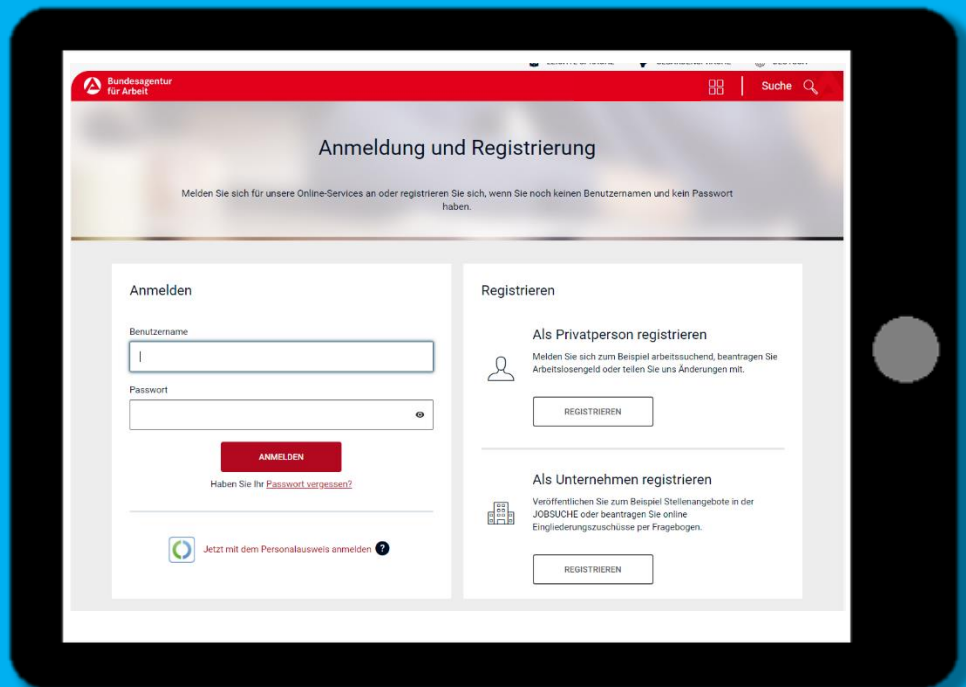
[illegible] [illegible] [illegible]

Bundesagentur für Arbeit

Suche

Anmeldung und Registrierung

Melden Sie sich für unsere Online-Services an oder registrieren Sie sich, wenn Sie noch keinen Benutzernamen und kein Passwort haben.

Anmelden

Benutzername

Passwort

ANMELDEN

Haben Sie Ihr Passwort vergessen?

Jetzt mit dem Personalausweis anmelden

Registrieren

Als Privatperson registrieren

Melden Sie sich zum Beispiel arbeitssuchend, beantragen Sie Arbeitslosengeld oder teilen Sie uns Änderungen mit.

REGISTRIEREN

Als Unternehmen registrieren

Veröffentlichen Sie zum Beispiel Stellenangebote in der JOBSUCHE oder beantragen Sie online Eingliederungszuschüsse per Fragebogen.

REGISTRIEREN